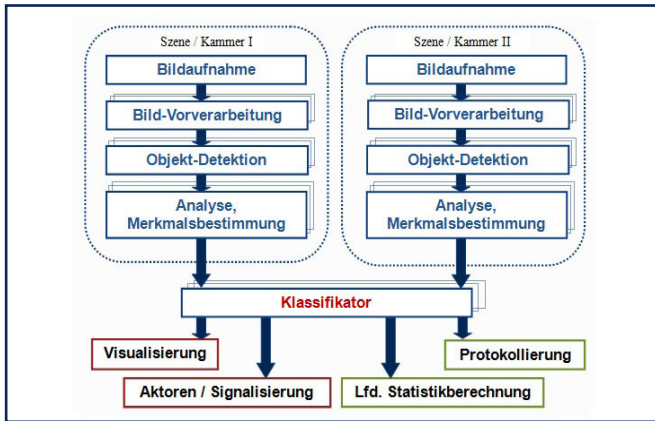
Szene / Kammer I

Bildaufnahme

Bild-Vorverarbeitung

Objekt-Detektion

Analyse, Merkmalsbestimmung

Szene / Kammer II

Bildaufnahme

Bild-Vorverarbeitung

Objekt-Detektion

Analyse, Merkmalsbestimmung

Klassifikator

Visualisierung

Protokollierung

Aktoren / Signalisierung

Lfd. Statistikberechnung